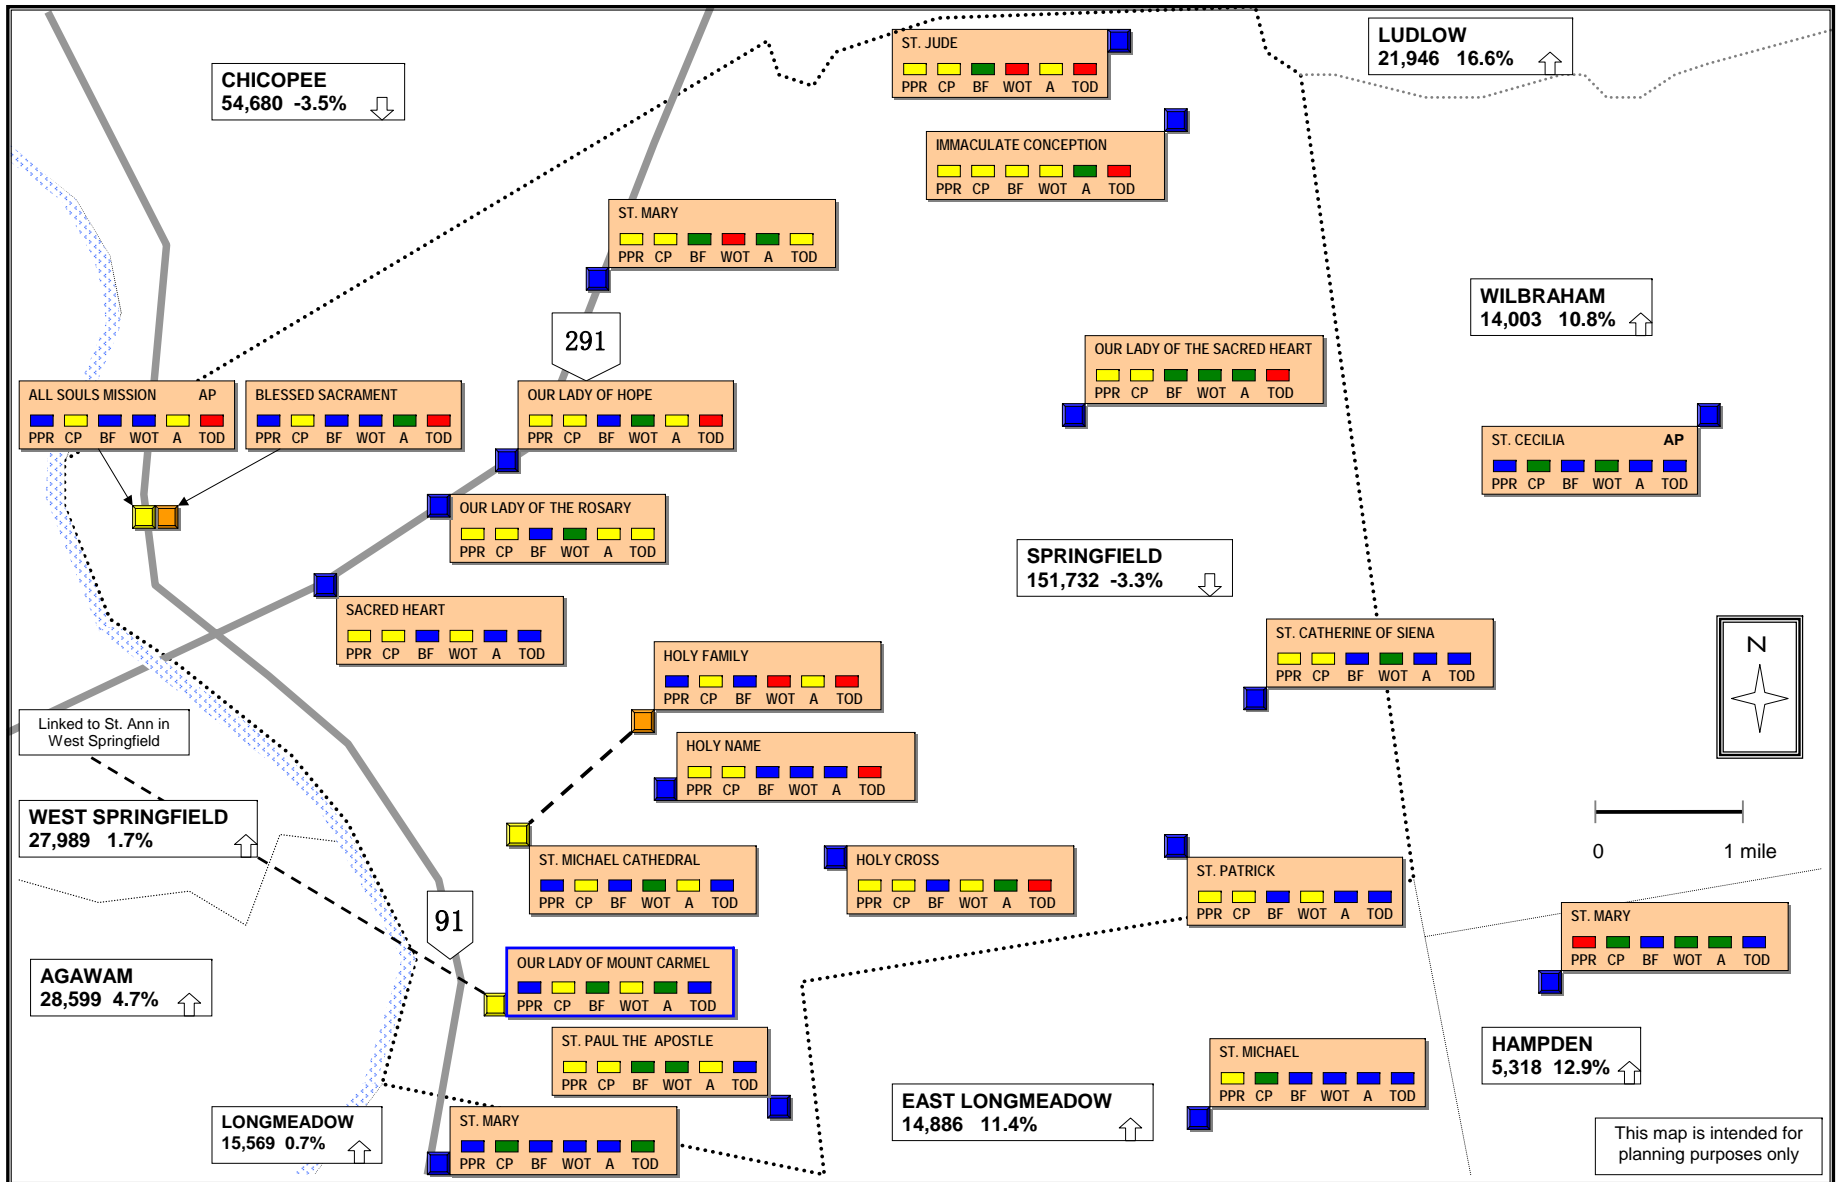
CHICOPEE
54,680 -3.5%

ST. JUDE
PPR CP BF WOT A TOD

LUDLOW
21,946 16.6%

IMMACULATE CONCEPTION
PPR CP BF WOT A TOD

ST. MARY
PPR CP BF WOT A TOD

291

WILBRAHAM
14,003 10.8%

OUR LADY OF THE SACRED HEART
PPR CP BF WOT A TOD

ALL SOULS MISSION AP
PPR CP BF WOT A TOD

BLESSED SACRAMENT
PPR CP BF WOT A TOD

OUR LADY OF HOPE
PPR CP BF WOT A TOD

ST. CECILIA AP
PPR CP BF WOT A TOD

OUR LADY OF THE ROSARY
PPR CP BF WOT A TOD

SPRINGFIELD
151,732 -3.3%

SACRED HEART
PPR CP BF WOT A TOD

ST. CATHERINE OF SIENA
PPR CP BF WOT A TOD

N

HOLY FAMILY
PPR CP BF WOT A TOD

Linked to St. Ann in West Springfield

HOLY NAME
PPR CP BF WOT A TOD

WEST SPRINGFIELD
27,989 1.7%

0 1 mile

ST. MICHAEL CATHEDRAL
PPR CP BF WOT A TOD

HOLY CROSS
PPR CP BF WOT A TOD

ST. PATRICK
PPR CP BF WOT A TOD

91

ST. MARY
PPR CP BF WOT A TOD

AGAWAM
28,599 4.7%

OUR LADY OF MOUNT CARMEL
PPR CP BF WOT A TOD

ST. PAUL THE APOSTLE
PPR CP BF WOT A TOD

ST. MICHAEL
PPR CP BF WOT A TOD

HAMPDEN
5,318 12.9%

LONGMEADOW
15,569 0.7%

ST. MARY
PPR CP BF WOT A TOD

EAST LONGMEADOW
14,886 11.4%

This map is intended for planning purposes only